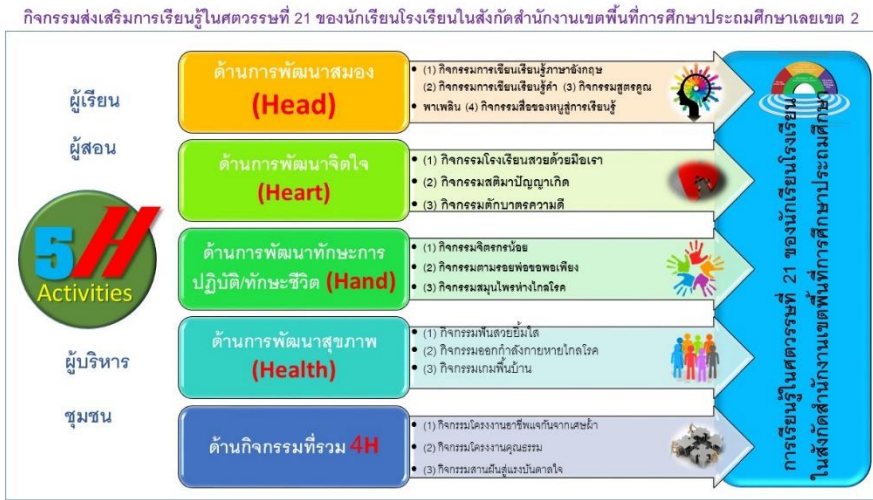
กิจกรรมส่งเสริมการเรียนรู้ในศตวรรษที่ 21 ของนักเรียนโรงเรียนในสังกัดสำนักงานเขตพื้นที่การศึกษาประถมศึกษาเลยเขต 2

ผู้เรียน

ผู้สอน

5H
Activities

ผู้บริหาร

ชุมชน

ด้านการพัฒนาสมอง
(Head)

(1) กิจกรรมการเรียนเรียนรู้ภาษาอังกฤษ
(2) กิจกรรมการเรียนเรียนรู้ล้ำ (3) กิจกรรมสูตรคูณ
พาเพลิน (4) กิจกรรมสื่อของหนูสู่การเรียนรู้

ด้านการพัฒนาจิตใจ
(Heart)

(1) กิจกรรมโรงเรียนสวยด้วยมือเรา
(2) กิจกรรมสติมาปัญญาเกิด
(3) กิจกรรมตักบาตรความดี

ด้านการพัฒนาทักษะการปฏิบัติ/ทักษะชีวิต (Hand)

(1) กิจกรรมจิตรกรน้อย
(2) กิจกรรมตามรอยพ่อของพอเพียง
(3) กิจกรรมสมุนไพรห่างไกลโรค

ด้านการพัฒนาสุขภาพ
(Health)

(1) กิจกรรมฟันสวยยิ้มใส
(2) กิจกรรมออกกำลังกายหายไกลโรค
(3) กิจกรรมเกมพื้นบ้าน

ด้านกิจกรรมที่รวม 4H

(1) กิจกรรมโครงงานอาชีพแจกันจากเศษผ้า
(2) กิจกรรมโครงงานคุณธรรม
(3) กิจกรรมสานฝันสู่แรงบันดาลใจ

การเรียนรู้ในศตวรรษที่ 21 ของนักเรียนโรงเรียนในสังกัดสำนักงานเขตพื้นที่การศึกษาประถมศึกษา